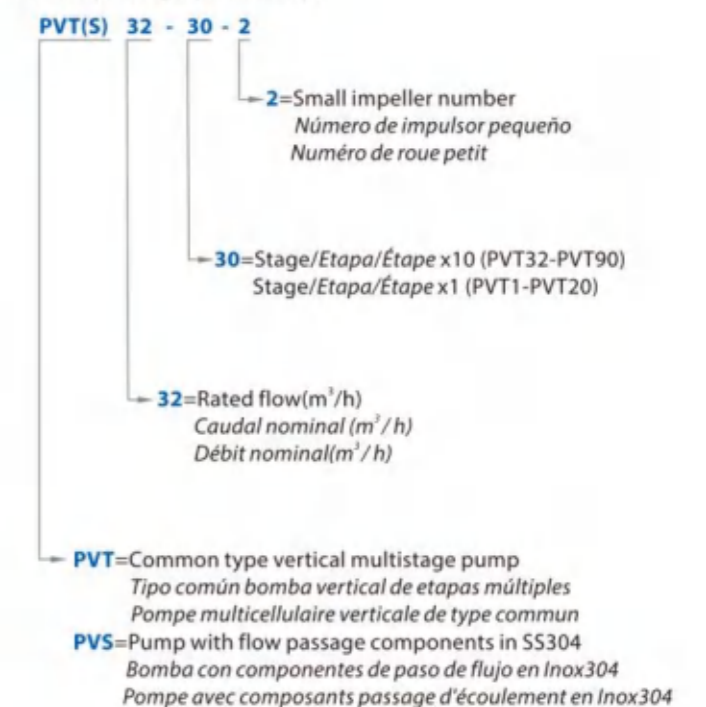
PVT(S) 32 - 30 - 2

2=Small impeller number
Número de impulsor pequeño
Numéro de roue petit

30=Stage/Etapa/Étape x10 (PVT32-PVT90)
Stage/Etapa/Étape x1 (PVT1-PVT20)

32=Rated flow($m^3$/h)
Caudal nominal ($m^3$/ h)
Débit nominal($m^3$/ h)

PVT=Common type vertical multistage pump
Tipo común bomba vertical de etapas múltiples
Pompe multicellulaire verticale de type commun
PVS=Pump with flow passage components in SS304
Bomba con componentes de paso de flujo en Inox304
Pompe avec composants passage d'écoulement en Inox304